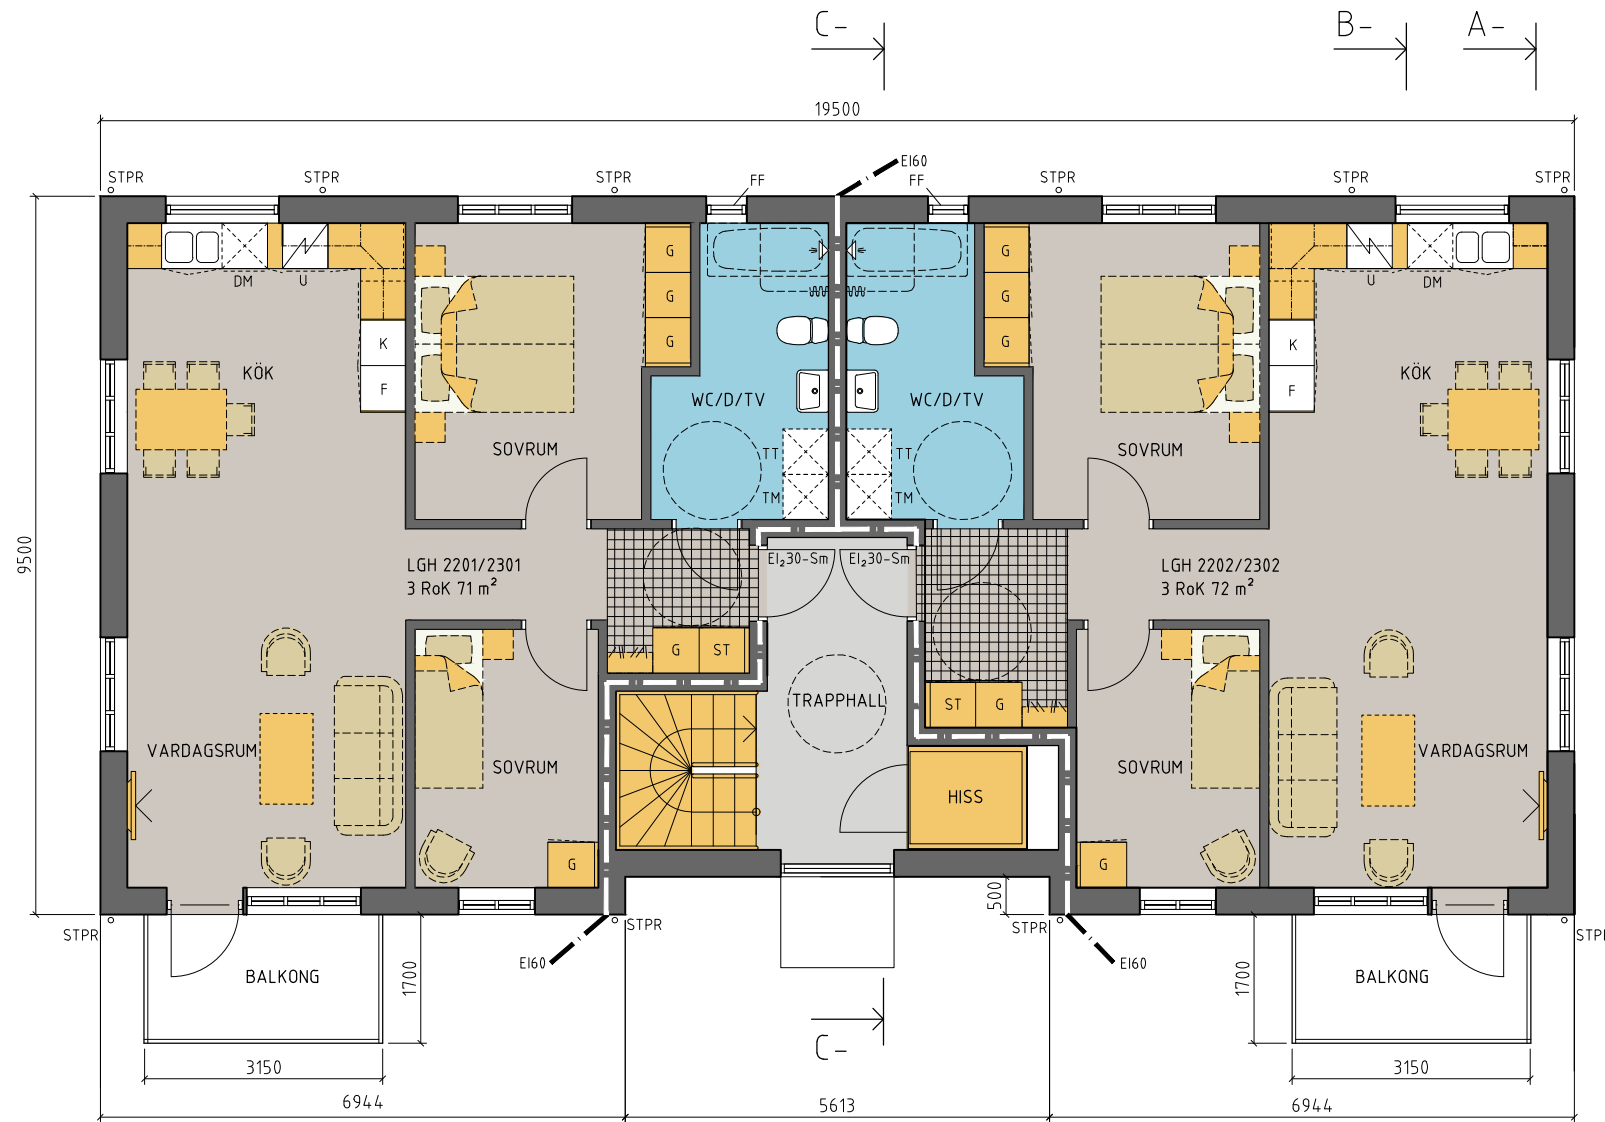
C–
B–
A–

19500

EI60
STPR STPR STPR FF FF STPR STPR STPR

DM U U DM

G G G G G G

K K
F F

KÖK KÖK

WC/D/TV WC/D/TV

SOVRUM SOVRUM

TT TT
TM TM

9500

EI$_2$30-Sm EI$_2$30-Sm

LGH 2201/2301
3 RoK 71 m$^2$

LGH 2202/2302
3 RoK 72 m$^2$

G ST
TRAPPHALL
ST G

VARDAGSRUM VARDAGSRUM
SOVRUM SOVRUM
HISS

G G

500

STPR STPR STPR STPR
EI60 EI60

BALKONG BALKONG

1700 1700

C–

3150 3150

6944 5613 6944